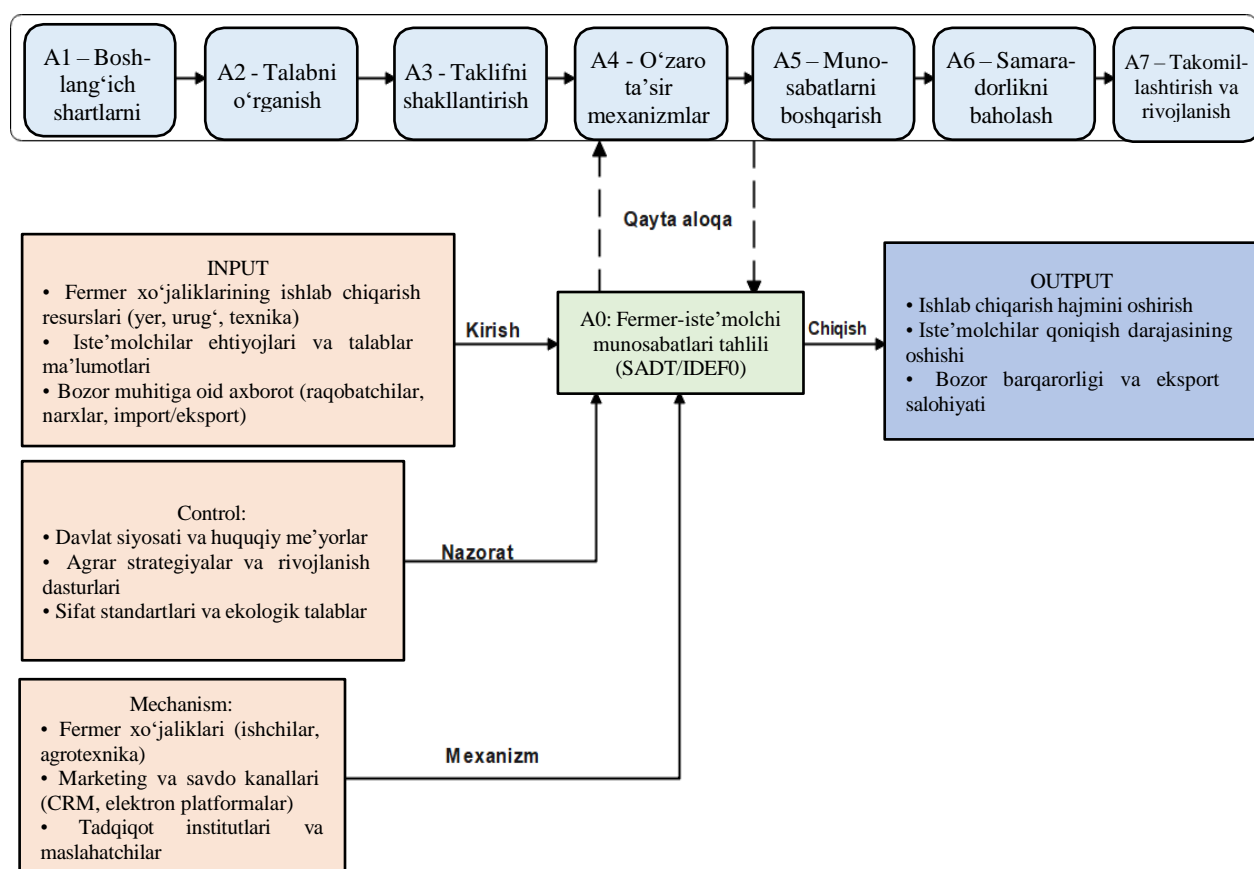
A1 – Boshlang‘ich shartlarni

A2 - Talabni o‘rganish

A3 - Taklifni shakllantirish

A4 - O‘zaro ta’sir mexanizmlar

A5 – Munosabatlarni boshqarish

A6 – Samaradorlikni baholash

A7 – Takomillashtirish va rivojlanish

Qayta aloqa

INPUT
• Fermer xo‘jaliklarining ishlab chiqarish resurslari (yer, urug‘, texnika)
• Iste’molchilar ehtiyojlari va talablar ma’lumotlari
• Bozor muhitiga oid axborot (raqobatchilar, narxlar, import/eksport)

Kirish

A0: Fermer-iste’molchi munosabatlari tahlili (SADT/IDEF0)

Chiqish

OUTPUT
• Ishlab chiqarish hajmini oshirish
• Iste’molchilar qoniqish darajasining oshishi
• Bozor barqarorligi va eksport salohiyati

Control:
• Davlat siyosati va huquqiy me’yorlar
• Agrar strategiyalar va rivojlanish dasturlari
• Sifat standartlari va ekologik talablar

Nazorat

Mechanism:
• Fermer xo‘jaliklari (ishchilar, agrotexnika)
• Marketing va savdo kanallari (CRM, elektron platformalar)
• Tadqiqot institutlari va maslahatchilar

Mexanizm